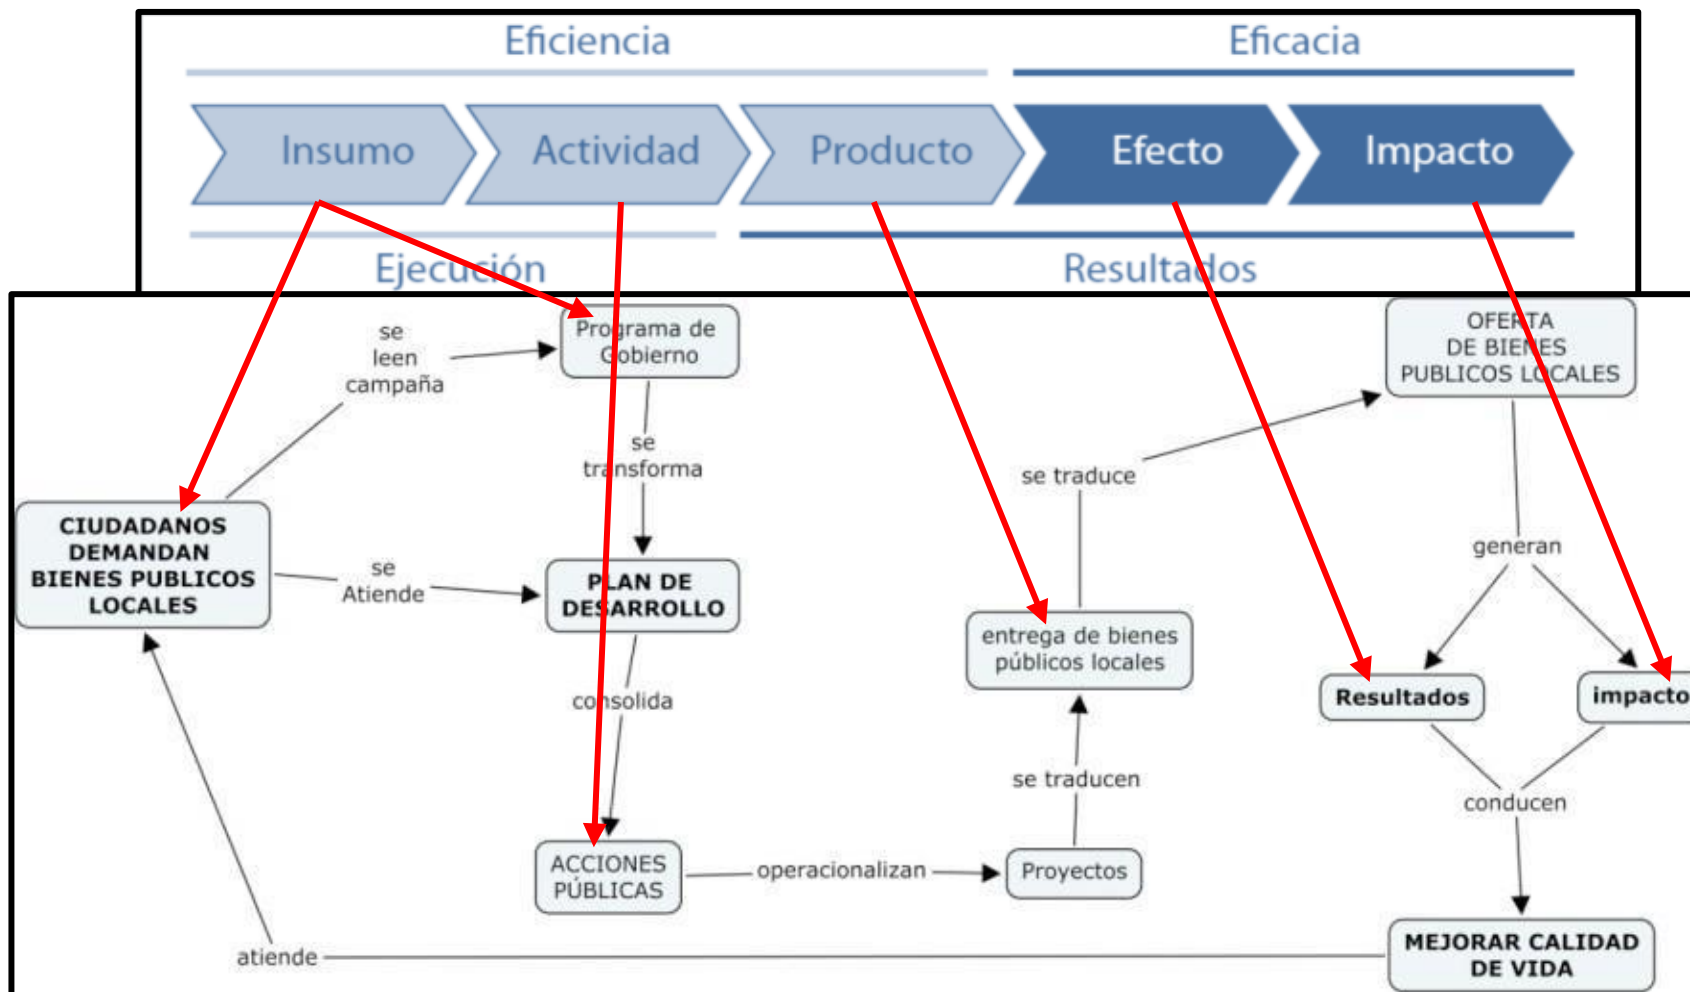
Eficiencia

Eficacia

Insumo

Actividad

Producto

Efecto

Impacto

Ejecución

Resultados

Programa de Gobierno

se leen campaña

se transforma

CIUDADANOS DEMANDAN BIENES PUBLICOS LOCALES

se Atiende

PLAN DE DESARROLLO

consolida

ACCIONES PÚBLICAS

operacionalizan

Proyectos

se traducen

entrega de bienes públicos locales

se traduce

OFERTA DE BIENES PUBLICOS LOCALES

generan

Resultados

impacto

conducen

MEJORAR CALIDAD DE VIDA

atiende